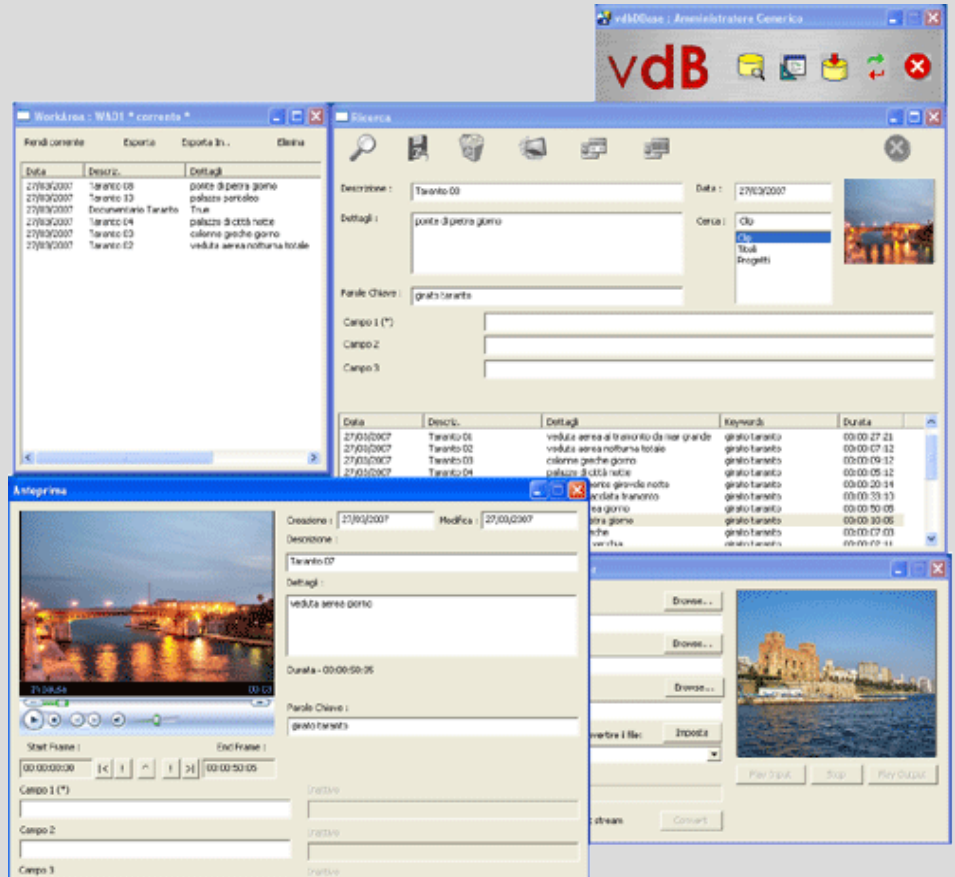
vdbDBase : Amministratore Generico

vdB

WorkArea : WA01 * corrente *

Rendi corrente Esporta Esporta In.. Elimina

| Data | Descriz. | Dettagli |
|---|---|---|
| 27/03/2007 | Taranto 08 | ponte di pietra giorno |
| 27/03/2007 | Taranto 13 | palazzo pantaleo |
| 27/03/2007 | Documentario Taranto | True |
| 27/03/2007 | Taranto 04 | palazzo di città notte |
| 27/03/2007 | Taranto 03 | colonne greche giorno |
| 27/03/2007 | Taranto 02 | veduta aerea notturna totale |

Ricerca

Descrizione : Taranto 08

Data : 27/03/2007

Dettagli : ponte di pietra giorno

Cerca : Clip

Clip
Titoli
Progetti

Parole Chiave : girato taranto

Campo 1 (*)

Campo 2

Campo 3

| Data | Descriz. | Dettagli | Keywords | Durata |
|---|---|---|---|---|
| 27/03/2007 | Taranto 01 | veduta aerea al tramonto da mar grande | girato taranto | 00:00:27:21 |
| 27/03/2007 | Taranto 02 | veduta aerea notturna totale | girato taranto | 00:00:07:12 |
| 27/03/2007 | Taranto 03 | colonne greche giorno | girato taranto | 00:00:09:12 |
| 27/03/2007 | Taranto 04 | palazzo di città notte | girato taranto | 00:00:05:12 |
| | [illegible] | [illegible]rte girevole notte | girato taranto | 00:00:20:14 |
| | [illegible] | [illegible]acciata tramonto | girato taranto | 00:00:33:13 |
| | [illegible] | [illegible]rea giorno | girato taranto | 00:00:50:05 |
| | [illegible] | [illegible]etra giorno | girato taranto | 00:00:10:06 |
| | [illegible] | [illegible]che | girato taranto | 00:00:07:03 |
| | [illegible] | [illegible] | girato taranto | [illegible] |

Anteprima

Creazione : 27/03/2007 Modifica : 27/03/2007

Descrizione :

Taranto 07

Dettagli :

veduta aerea giorno

Durata - 00:00:50:05

Parole Chiave :

girato taranto

In pausa 00:0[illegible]

Start Frame : End Frame :

00:00:00:00 00:00:50:05

Campo 1 (*)

Campo 2

Campo 3

Inattivo

Inattivo

Inattivo

Browse...

Browse...

Browse...

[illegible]vertire i file: Imposta

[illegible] stream Convert

Play Input Stop Play Output